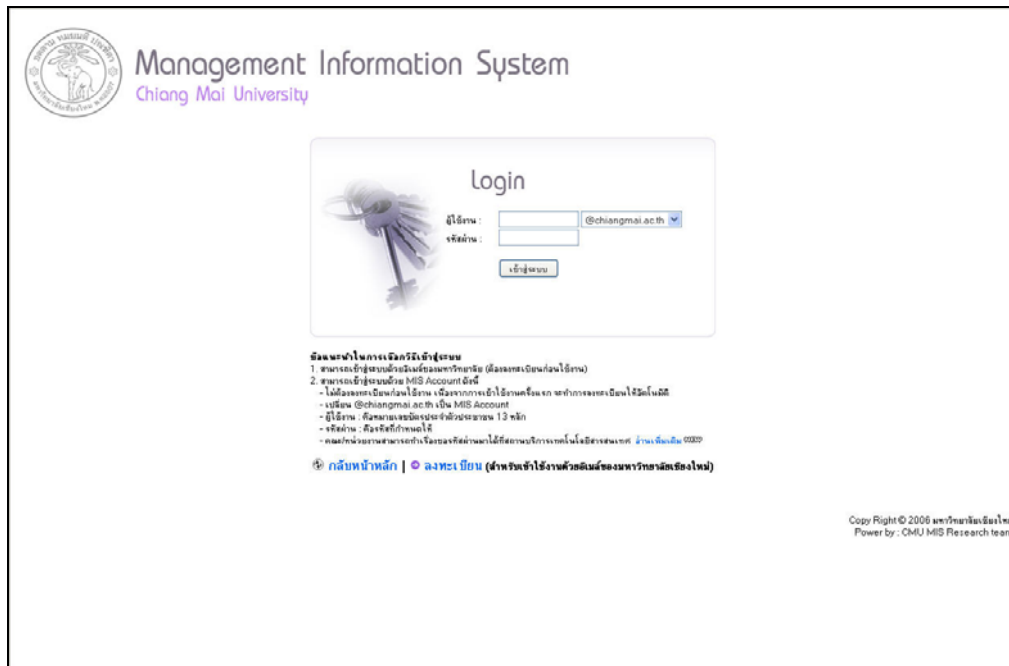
Management Information System
Chiang Mai University

Login

ผู้ใช้งาน : @chiangmai.ac.th
รหัสผ่าน :

เข้าสู่ระบบ

ข้อแนะนำในการเลือกวิธีเข้าสู่ระบบ
1. สามารถเข้าสู่ระบบด้วยอีเมล์ของมหาวิทยาลัย (ต้องลงทะเบียนก่อนใช้งาน)
2. สามารถเข้าสู่ระบบด้วย MIS Account ดังนี้
- ไม่ต้องลงทะเบียนก่อนใช้งาน เนื่องจากการเข้าใช้งานครั้งแรก จะทำการลงทะเบียนให้อัตโนมัติ
- เปลี่ยน @chiangmai.ac.th เป็น MIS Account
- ผู้ใช้งาน : คือหมายเลขบัตรประจำตัวประชาชน 13 หลัก
- รหัสผ่าน : คือรหัสที่กำหนดให้
- คณะ/หน่วยงานสามารถทำเรื่องขอรหัสผ่านมาได้ที่สถานบริการเทคโนโลยีสารสนเทศ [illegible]

กลับหน้าหลัก | ลงทะเบียน (สำหรับเข้าใช้งานด้วยอีเมล์ของมหาวิทยาลัยเชียงใหม่)

Copy Right © 2006 มหาวิทยาลัยเชียงใหม
Power by : CMU MIS Research tean